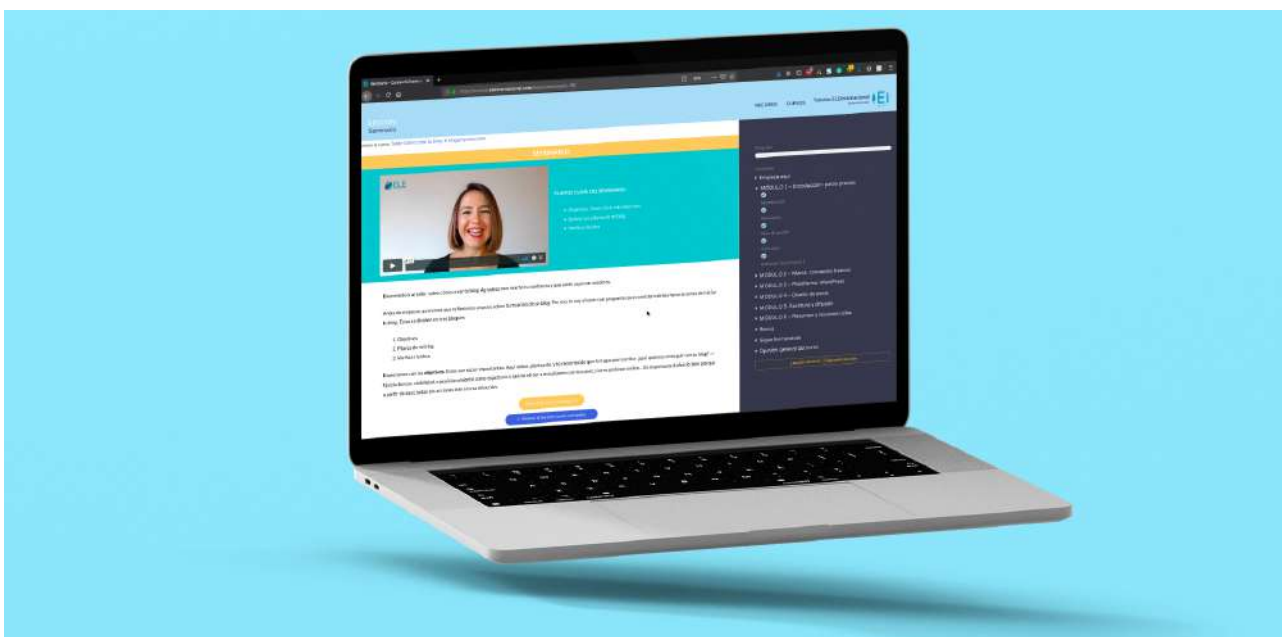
INICIARSE CURSOS

ELE

En este vídeo veremos:

Objetivos
1. Objetivos
2. Plan de trabajo
3. Ventajas

MÓDULO 1 – Introducción: primeros pasos
MÓDULO 2 – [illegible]
MÓDULO 3 – Plataforma: WordPress
MÓDULO 4 – Creación de posts
MÓDULO 5 – Escritura y difusión
MÓDULO 6 – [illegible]
Opinión general del curso